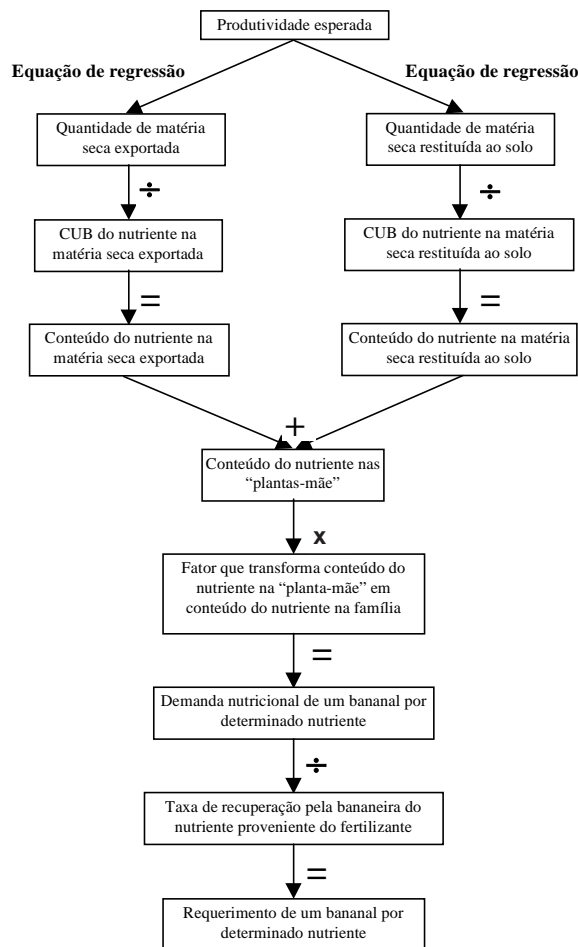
Produtividade esperada

Equação de regressão

Equação de regressão

Quantidade de matéria seca exportada

Quantidade de matéria seca restituída ao solo

÷

÷

CUB do nutriente na matéria seca exportada

CUB do nutriente na matéria seca restituída ao solo

=

=

Conteúdo do nutriente na matéria seca exportada

Conteúdo do nutriente na matéria seca restituída ao solo

+

Conteúdo do nutriente nas "plantas-mãe"

x

Fator que transforma conteúdo do nutriente na "planta-mãe" em conteúdo do nutriente na família

=

Demanda nutricional de um bananal por determinado nutriente

÷

Taxa de recuperação pela bananeira do nutriente proveniente do fertilizante

=

Requerimento de um bananal por determinado nutriente